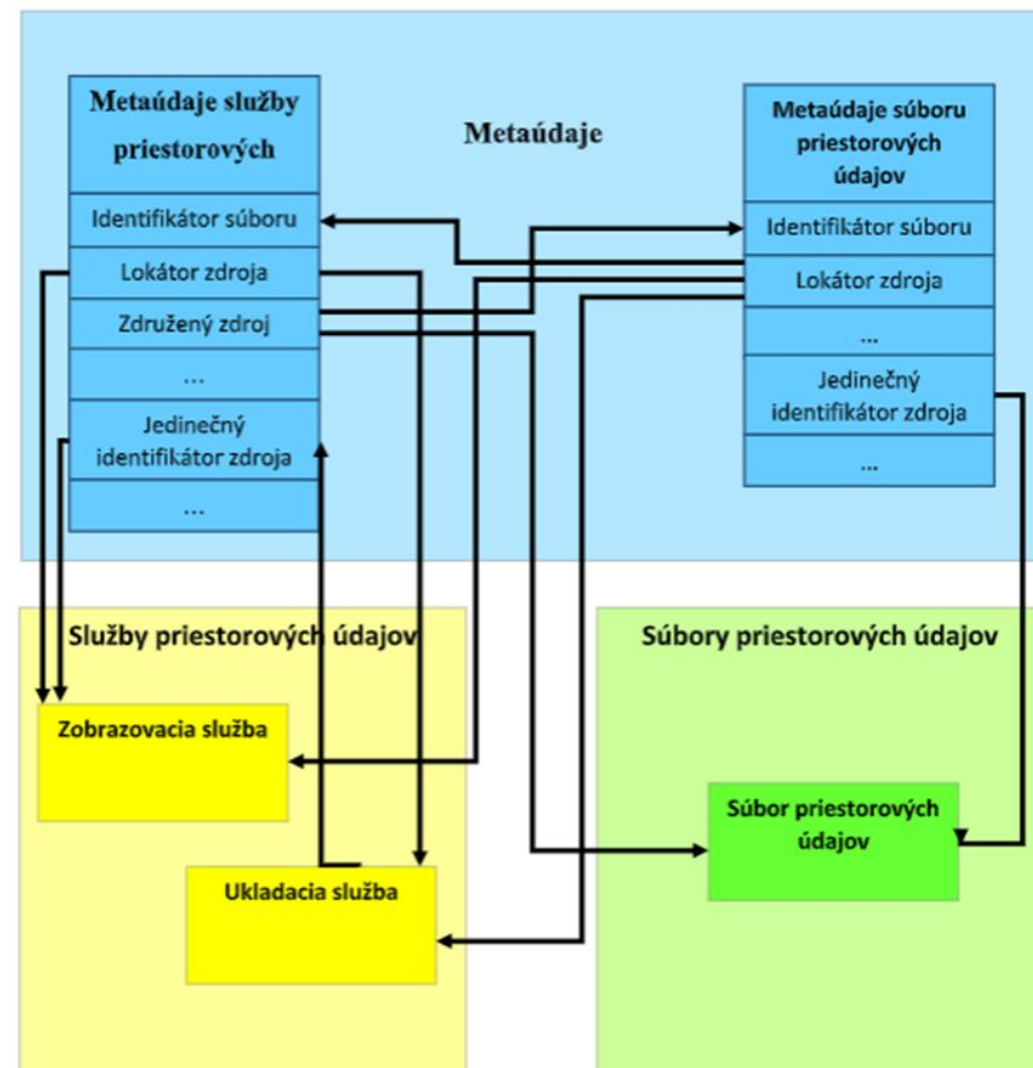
Metaúdaje služby priestorových

Identifikátor súboru

Lokátor zdroja

Združený zdroj

...

Jedinečný identifikátor zdroja

...

Metaúdaje

Metaúdaje súboru priestorových údajov

Identifikátor súboru

Lokátor zdroja

...

Jedinečný identifikátor zdroja

...

Služby priestorových údajov

Zobrazovacia služba

Ukladacia služba

Súbory priestorových údajov

Súbor priestorových údajov